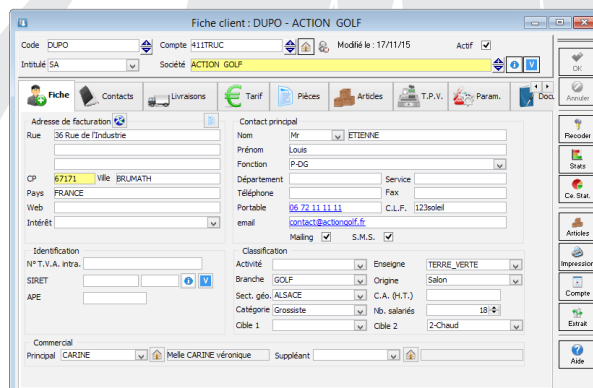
Fiche client : DUPO - ACTION GOLF

Code DUPO
Compte 411TRUC
Modifié le : 17/11/15
Actif
Intitulé SA
Société ACTION GOLF

Fiche | Contacts | Livraisons | Tarif | Pièces | Articles | T.P.V. | Param. | Doc

Adresse de facturation
Rue 36 Rue de l'Industrie
CP 67171 Ville BRUMATH
Pays FRANCE
Web
Intérêt

Contact principal
Nom Mr ETIENNE
Prénom Louis
Fonction P-DG
Département
Service
Téléphone
Fax
Portable 06 72 11 11 11
C.L.F. 123soleil
email contact@actiongolf.fr
Mailing
S.M.S.

Identification
N° T.V.A. intra.
SIRET
APE

Classification
Activité
Enseigne TERRE_VERTE
Branche GOLF
Origine Salon
Sect. géo. ALSACE
C.A. (H.T.)
Catégorie Grossiste
Nb. salariés 18
Cible 1
Cible 2 2-Chaud

Commercial
Principal CARINE
Melle CARINE véronique
Suppléant

OK
Annuler
Recoder
Stats
Ce. Stat.
Articles
Impression
Compte
Extrait
Aide